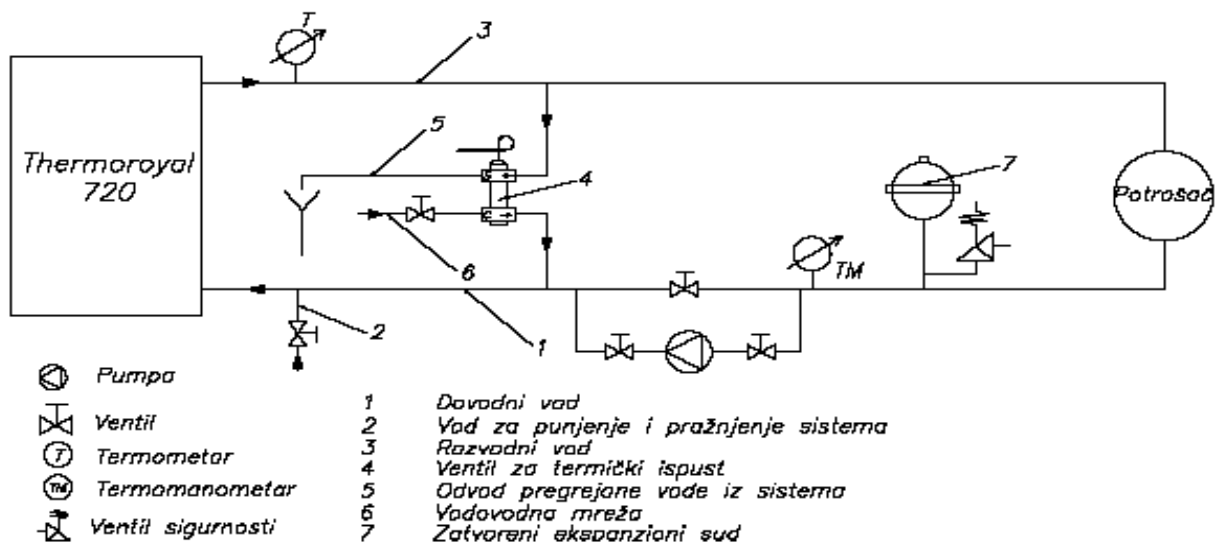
T

3

Thermoroyal
720

5

4

7

Potrošač

6

TM

2

1

Pumpa

Ventil

T Termometar

TM Termomanometar

Ventil sigurnosti

1 Dovodni vod
2 Vod za punjenje i pražnjenje sistema
3 Razvodni vod
4 Ventil za termički ispust
5 Odvod pregrejane vode iz sistema
6 Vodovodna mreža
7 Zatvoreni ekspanzioni sud